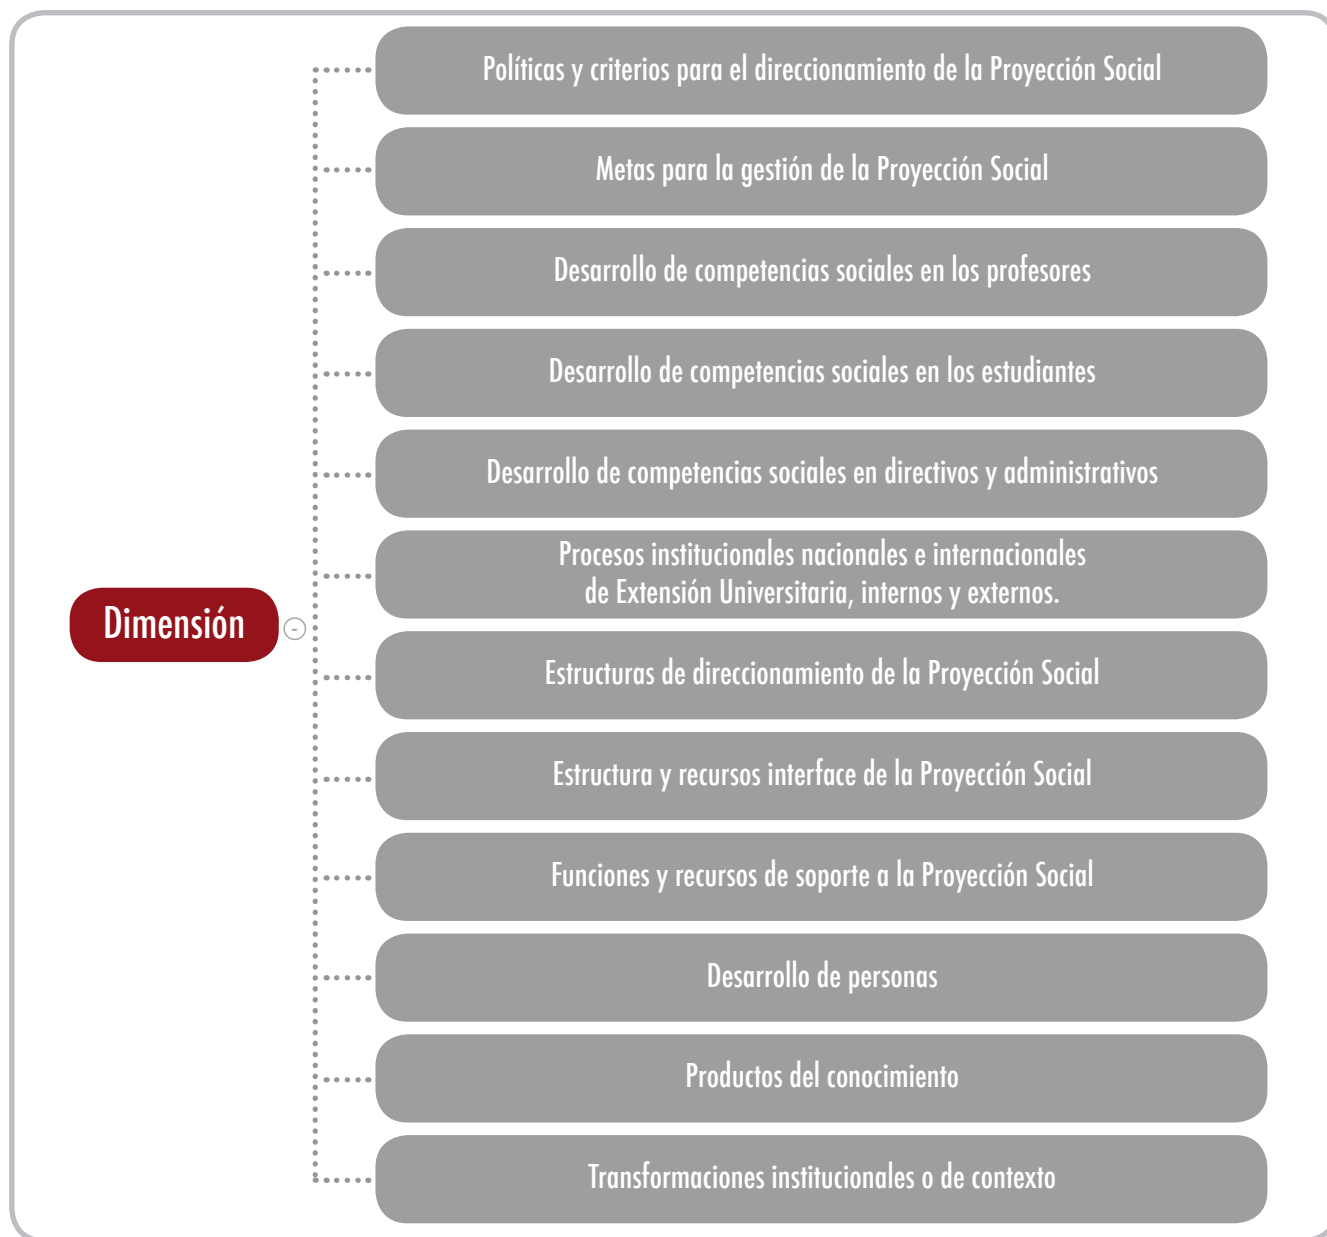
Dimensión

Políticas y criterios para el direccionamiento de la Proyección Social

Metas para la gestión de la Proyección Social

Desarrollo de competencias sociales en los profesores

Desarrollo de competencias sociales en los estudiantes

Desarrollo de competencias sociales en directivos y administrativos

Procesos institucionales nacionales e internacionales de Extensión Universitaria, internos y externos.

Estructuras de direccionamiento de la Proyección Social

Estructura y recursos interface de la Proyección Social

Funciones y recursos de soporte a la Proyección Social

Desarrollo de personas

Productos del conocimiento

Transformaciones institucionales o de contexto